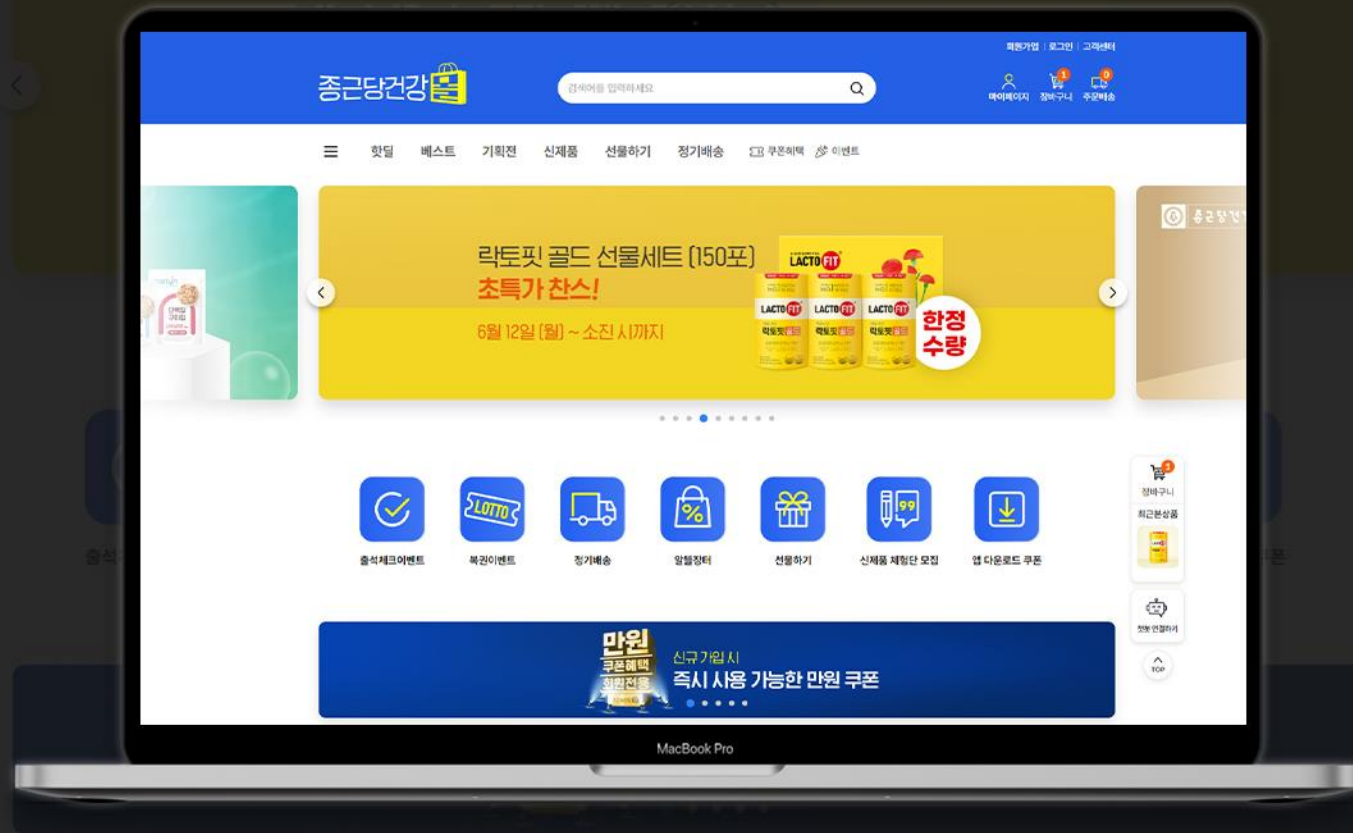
회원가입 | 로그인 | 고객센터

종근당건강몰

검색어를 입력하세요

마이페이지 장바구니 주문배송

핫딜 베스트 기획전 신제품 선물하기 정기배송 쿠폰혜택 이벤트

락토핏 골드 선물세트 (150포)
초특가 찬스!
6월 12일 (월) ~ 소진 시까지

LACTO FIT

한정 수량

출석체크이벤트 복권이벤트 정기배송 알뜰장터 선물하기 신제품 체험단 모집 앱 다운로드 쿠폰

장바구니
최근본상품
챗봇 연결하기
TOP

만원 쿠폰혜택 회원전용
신규가입 시
즉시 사용 가능한 만원 쿠폰

MacBook Pro